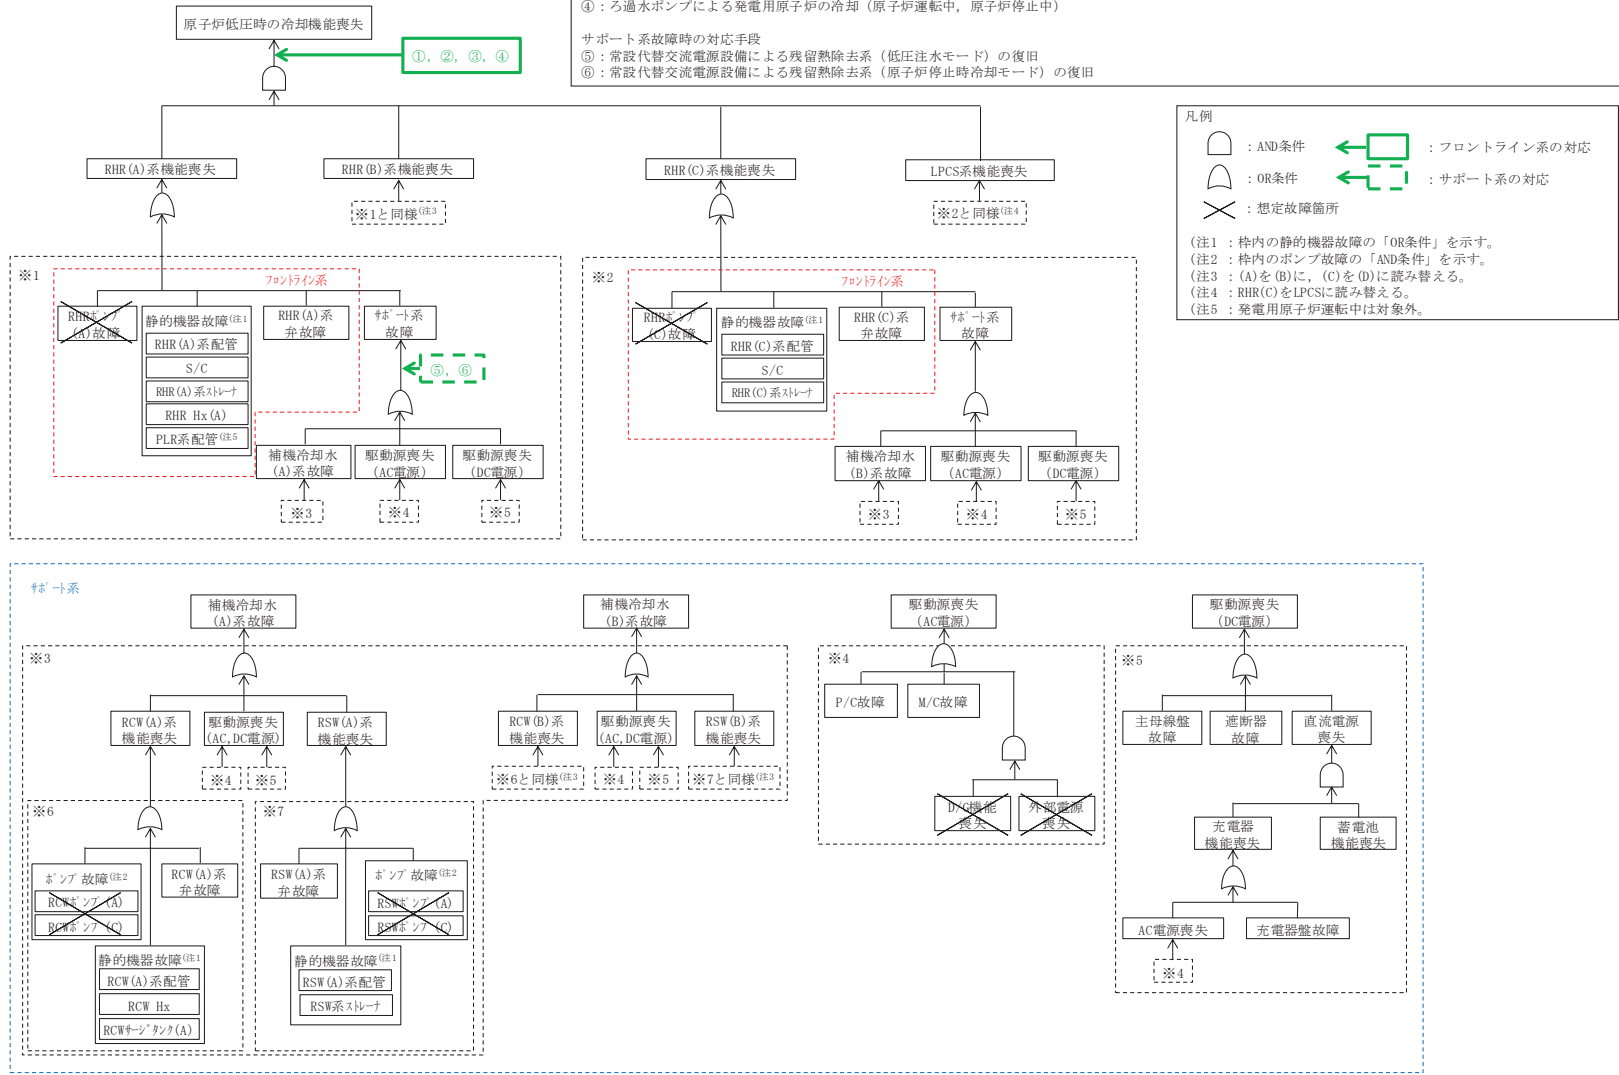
原子炉低圧時の冷却機能喪失

①，②，③，④

④：ろ過水ポンプによる発電用原子炉の冷却（原子炉運転中，原子炉停止中）

サポート系故障時の対応手段
⑤：常設代替交流電源設備による残留熱除去系（低圧注水モード）の復旧
⑥：常設代替交流電源設備による残留熱除去系（原子炉停止時冷却モード）の復旧

凡例
：AND条件
：OR条件
：想定故障箇所
：フロントライン系の対応
：サポート系の対応

（注1 ：枠内の静的機器故障の「OR条件」を示す。
（注2 ：枠内のポンプ故障の「AND条件」を示す。
（注3 ：(A)を(B)に，(C)を(D)に読み替える。
（注4 ：RHR(C)をLPCSに読み替える。
（注5 ：発電用原子炉運転中は対象外。

RHR(A)系機能喪失
RHR(B)系機能喪失
※1と同様(注3
RHR(C)系機能喪失
LPCS系機能喪失
※2と同様(注4

※1
フロントライン系
RHRポンプ(A)故障
静的機器故障(注1
RHR(A)系配管
S/C
RHR(A)系ストレーナ
RHR Hx(A)
PLR系配管(注5
RHR(A)系弁故障
サポート系故障
⑤，⑥
補機冷却水(A)系故障
駆動源喪失(AC電源)
駆動源喪失(DC電源)
※3
※4
※5

※2
フロントライン系
RHRポンプ(C)故障
静的機器故障(注1
RHR(C)系配管
S/C
RHR(C)系ストレーナ
RHR(C)系弁故障
サポート系故障
補機冷却水(B)系故障
駆動源喪失(AC電源)
駆動源喪失(DC電源)
※3
※4
※5

サポート系

補機冷却水(A)系故障
※3
RCW(A)系機能喪失
駆動源喪失(AC,DC電源)
RSW(A)系機能喪失
※4
※5

※6
ポンプ故障(注2
RCWポンプ(A)
RCWポンプ(C)
RCW(A)系弁故障
静的機器故障(注1
RCW(A)系配管
RCW Hx
RCWサージタンク(A)

※7
RSW(A)系弁故障
ポンプ故障(注2
RSWポンプ(A)
RSWポンプ(C)
静的機器故障(注1
RSW(A)系配管
RSW系ストレーナ

補機冷却水(B)系故障
RCW(B)系機能喪失
駆動源喪失(AC,DC電源)
RSW(B)系機能喪失
※6と同様(注3
※4
※5
※7と同様(注3

駆動源喪失(AC電源)
※4
P/C故障
M/C故障
D/G機能喪失
外部電源喪失

駆動源喪失(DC電源)
※5
主母線盤故障
遮断器故障
直流電源喪失
充電器機能喪失
蓄電池機能喪失
AC電源喪失
充電器盤故障
※4